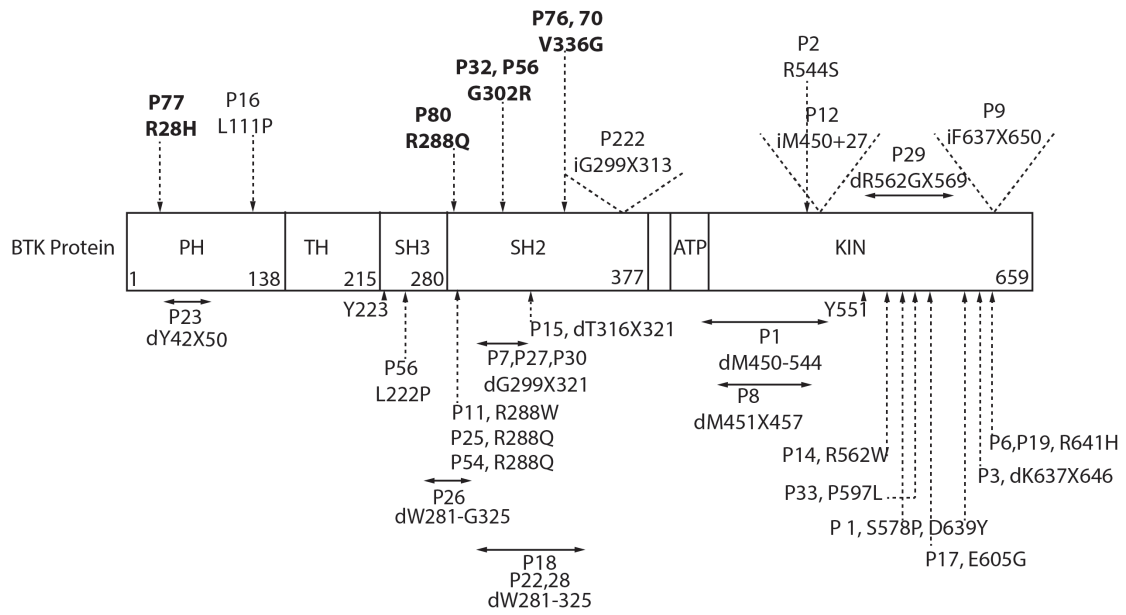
P76, 70
V336G

P32, P56
G302R

P77
R28H

P16
L111P

P80
R288Q

P222
iG299X313

P2
R544S

P12
iM450+27

P29
dR562GX569

P9
iF637X650

BTK Protein

PH
1
138

TH
215

SH3
280

SH2
377

ATP

KIN
659

P23
dY42X50

Y223

P56
L222P

P15, dT316X321

P7,P27,P30
dG299X321

P11, R288W
P25, R288Q
P54, R288Q

P26
dW281-G325

P18
P22,28
dW281-325

Y551

P1
dM450-544

P8
dM451X457

P14, R562W

P33, P597L

P 1, S578P, D639Y

P17, E605G

P6,P19, R641H

P3, dK637X646